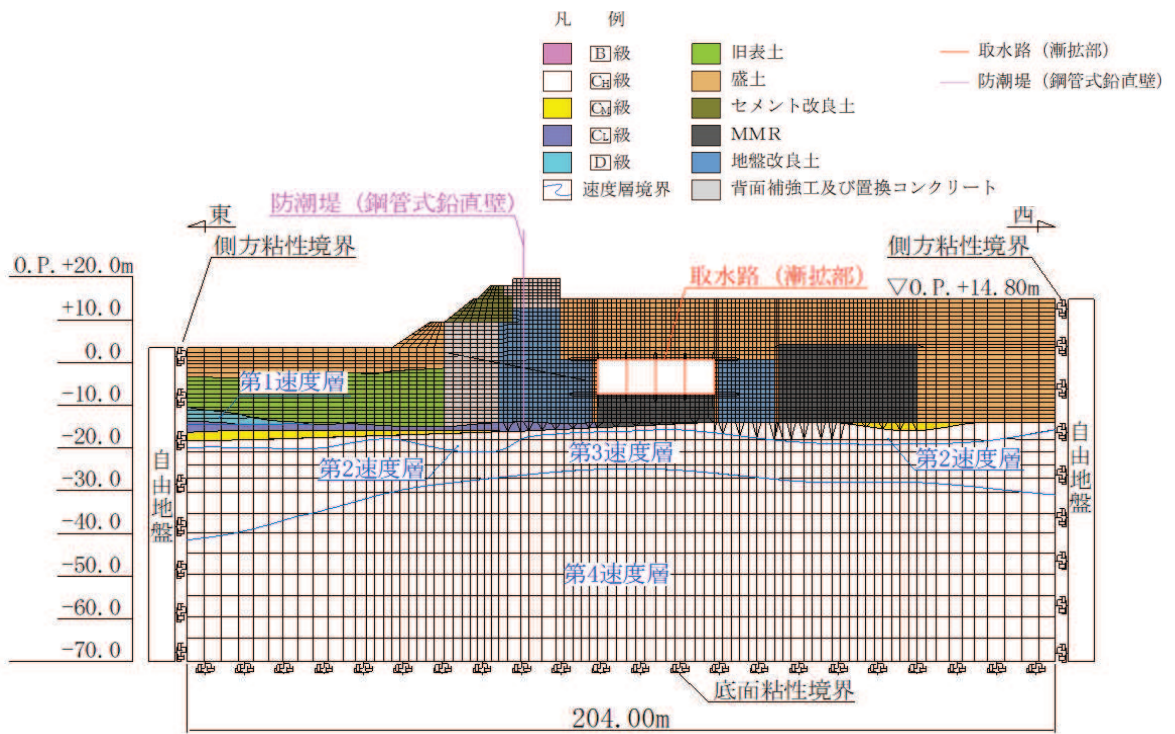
凡　例

B級
$C_H$級
$C_M$級
$C_L$級
D級
速度層境界
旧表土
盛土
セメント改良土
MMR
地盤改良土
背面補強工及び置換コンクリート
取水路（漸拡部）
防潮堤（鋼管式鉛直壁）

防潮堤（鋼管式鉛直壁）
東
西
側方粘性境界
側方粘性境界
O.P.+20.0m
+10.0
0.0
-10.0
-20.0
-30.0
-40.0
-50.0
-60.0
-70.0
取水路（漸拡部）
▽O.P.+14.80m
第1速度層
第2速度層
第3速度層
第2速度層
第4速度層
自由地盤
自由地盤
底面粘性境界
204.00m